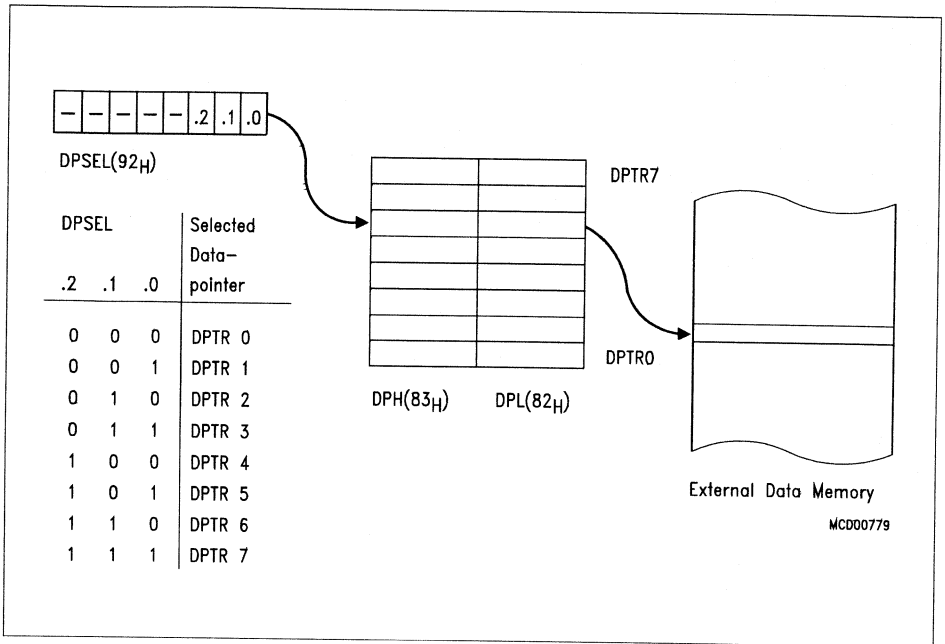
| – | – | – | – | – | .2 | .1 | .0 |
|---|---|---|---|---|---|---|---|

DPSEL($92_H$)

| DPSEL .2 | .1 | .0 | Selected Data–pointer |
|---|---|---|---|
| 0 | 0 | 0 | DPTR 0 |
| 0 | 0 | 1 | DPTR 1 |
| 0 | 1 | 0 | DPTR 2 |
| 0 | 1 | 1 | DPTR 3 |
| 1 | 0 | 0 | DPTR 4 |
| 1 | 0 | 1 | DPTR 5 |
| 1 | 1 | 0 | DPTR 6 |
| 1 | 1 | 1 | DPTR 7 |

DPTR7

DPTR0

DPH($83_H$) DPL($82_H$)

External Data Memory

MCD00779